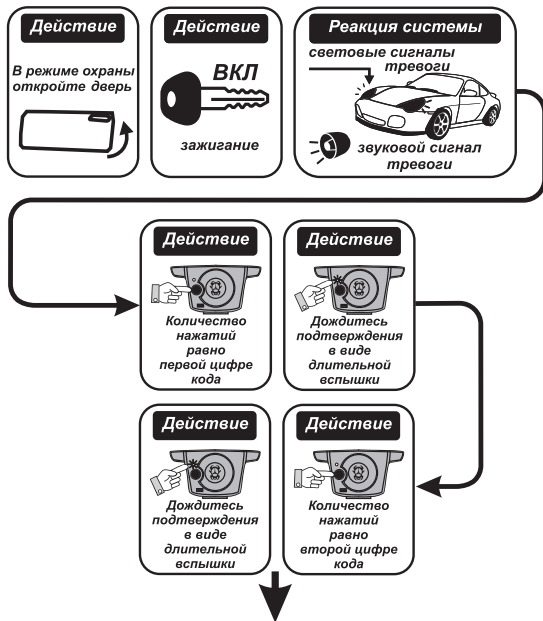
Действие

В режиме охраны откройте дверь

Действие

ВКЛ

зажигание

Реакция системы

световые сигналы тревоги

звуковой сигнал тревоги

Действие

Количество нажатий равно первой цифре кода

Действие

Дождитесь подтверждения в виде длительной вспышки

Действие

Дождитесь подтверждения в виде длительной вспышки

Действие

Количество нажатий равно второй цифре кода